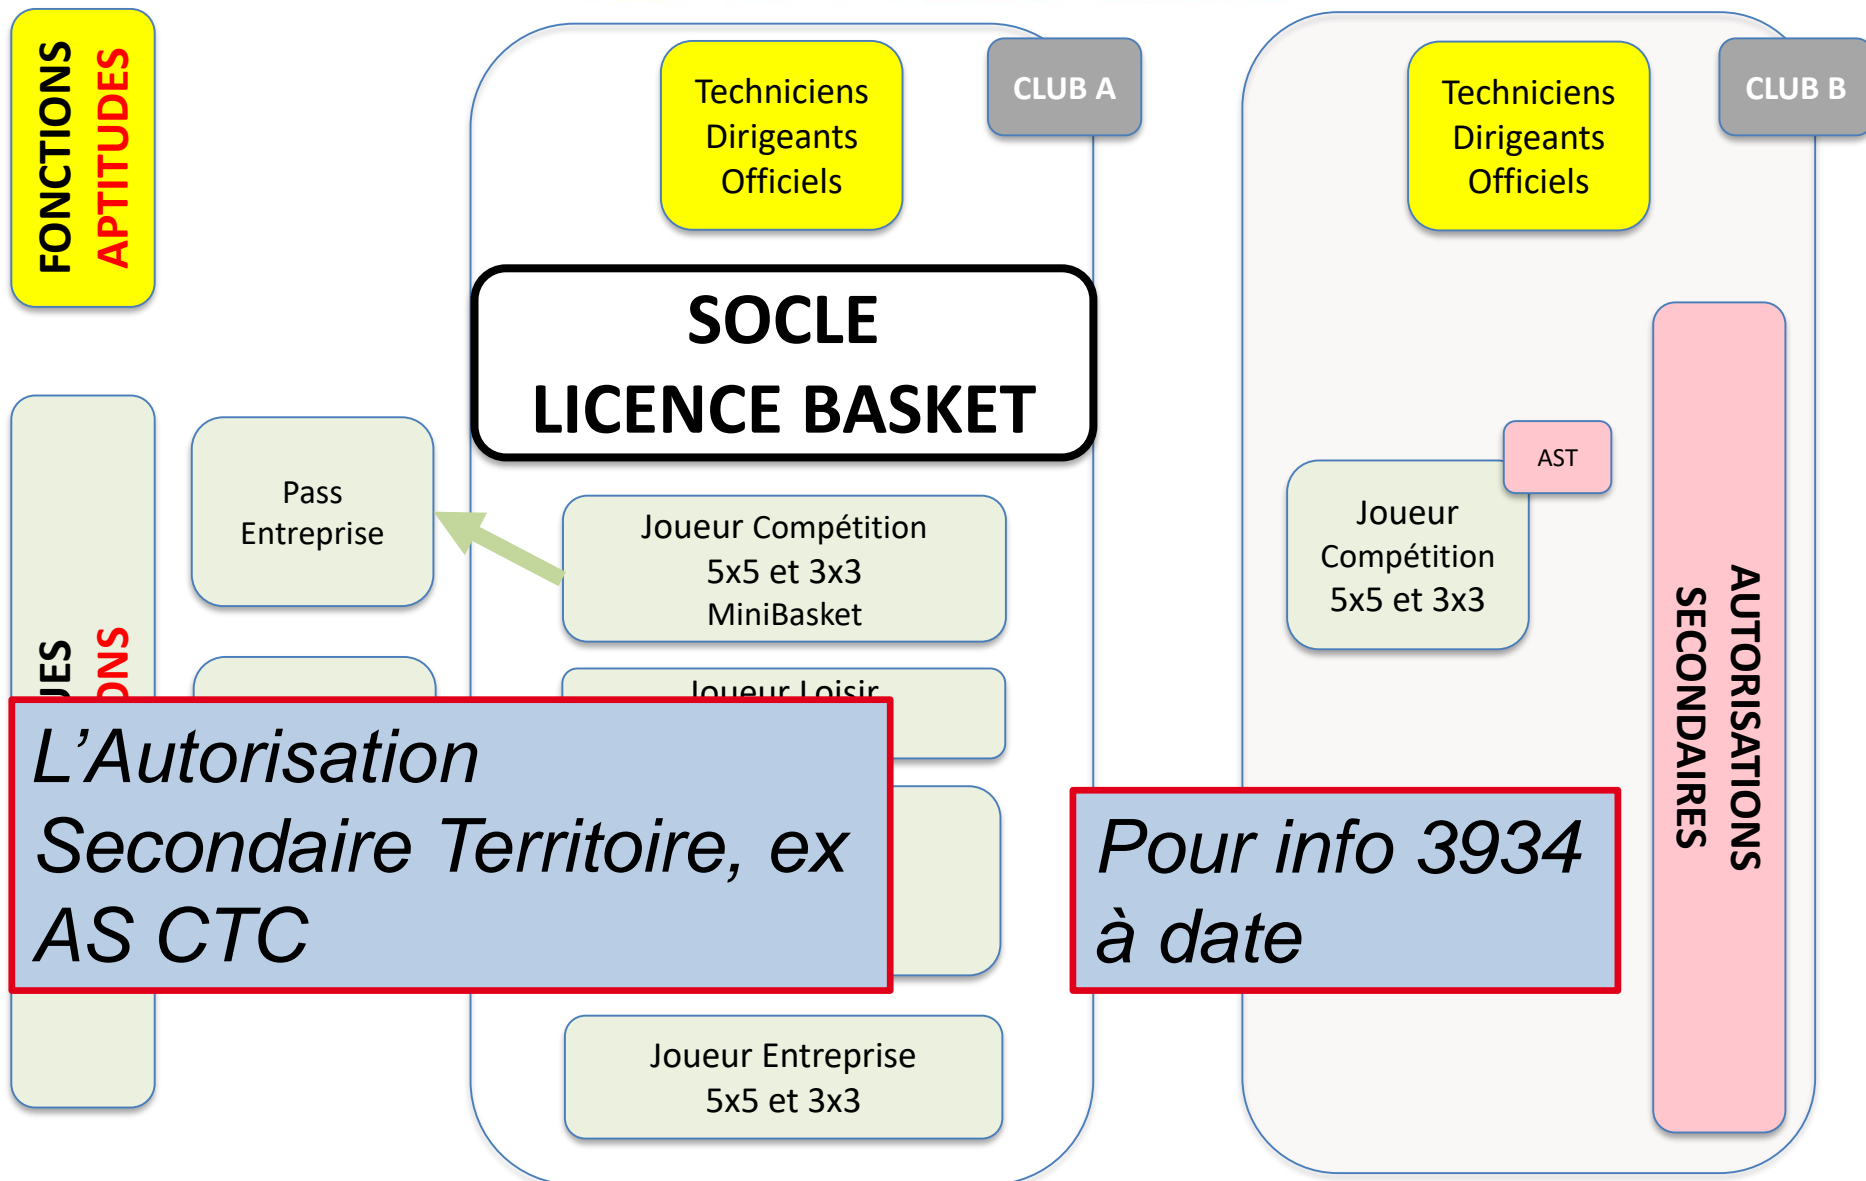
FONCTIONS
APTITUDES

Techniciens
Dirigeants
Officiels

CLUB A

SOCLE
LICENCE BASKET

Techniciens
Dirigeants
Officiels

CLUB B

Pass
Entreprise

Joueur Compétition
5x5 et 3x3
MiniBasket

AST

Joueur
Compétition
5x5 et 3x3

AUTORISATIONS
SECONDAIRES

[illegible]ES
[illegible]ONS

Joueur Loisir

L'Autorisation Secondaire Territoire, ex AS CTC

Pour info 3934 à date

Joueur Entreprise
5x5 et 3x3